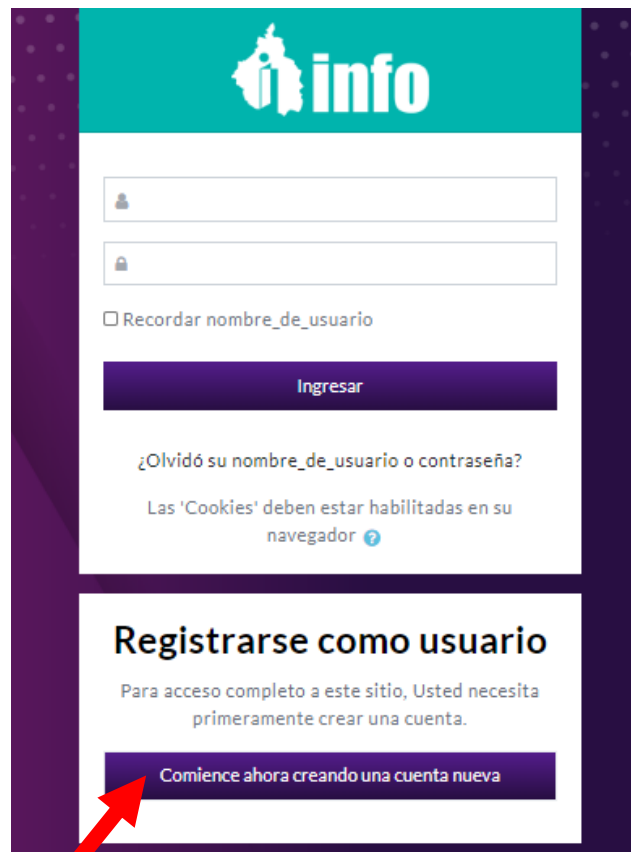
info

Recordar nombre_de_usuario

Ingresar

¿Olvidó su nombre_de_usuario o contraseña?

Las 'Cookies' deben estar habilitadas en su navegador

Registrarse como usuario

Para acceso completo a este sitio, Usted necesita primeramente crear una cuenta.

Comience ahora creando una cuenta nueva